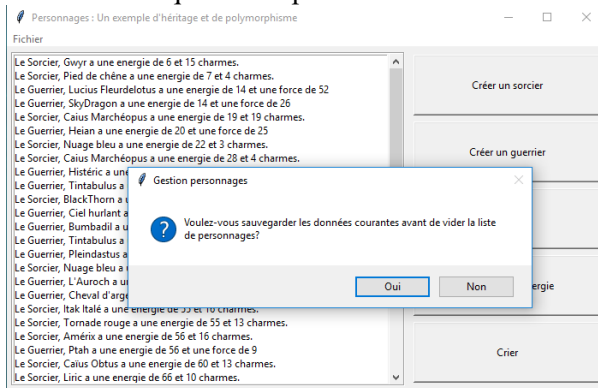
Personnages : Un exemple d'héritage et de polymorphisme

Fichier

Le Sorcier, Gwyr a une energie de 6 et 15 charmes.
Le Sorcier, Pied de chêne a une energie de 7 et 4 charmes.
Le Guerrier, Lucius Fleurdelotus a une energie de 14 et une force de 52
Le Guerrier, SkyDragon a une energie de 14 et une force de 26
Le Sorcier, Caius Marchéopus a une energie de 19 et 19 charmes.
Le Guerrier, Heian a une energie de 20 et une force de 25
Le Sorcier, Nuage bleu a une energie de 22 et 3 charmes.
Le Sorcier, Caius Marchéopus a une energie de 28 et 4 charmes.
Le Guerrier, Histéric a une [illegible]
Le Guerrier, Tintabulus a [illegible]
Le Sorcier, BlackThorn a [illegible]
Le Guerrier, Ciel hurlant a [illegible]
Le Guerrier, Bumbadil a u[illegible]
Le Guerrier, Tintabulus a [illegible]
Le Guerrier, Pleindastus a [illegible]
Le Sorcier, Nuage bleu a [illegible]
Le Sorcier, L'Auroch a u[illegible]
Le Guerrier, Cheval d'arg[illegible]
Le Sorcier, Itak Italé a une energie de 55 et 10 charmes.
Le Sorcier, Tornade rouge a une energie de 55 et 13 charmes.
Le Sorcier, Amérix a une energie de 56 et 16 charmes.
Le Guerrier, Ptah a une energie de 56 et une force de 9
Le Sorcier, Caius Obtus a une energie de 60 et 13 charmes.
Le Sorcier, Liric a une energie de 66 et 10 charmes.

Créer un sorcier

Créer un guerrier

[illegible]ergie

Crier

Gestion personnages

Voulez-vous sauvegarder les données courantes avant de vider la liste de personnages?

Oui

Non